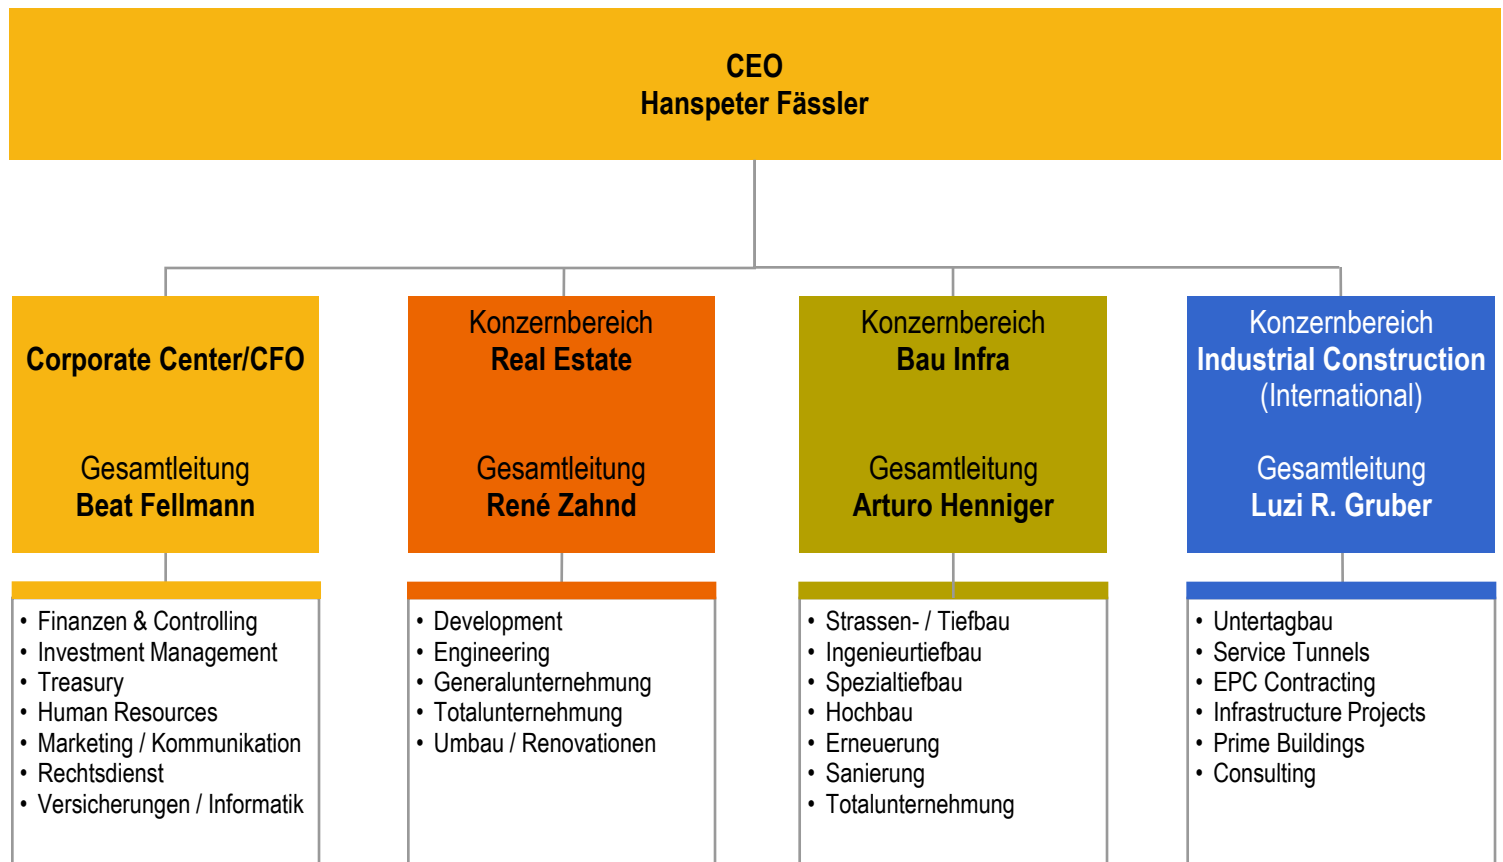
CEO
Hanspeter Fässler

Corporate Center/CFO

Gesamtleitung
Beat Fellmann

Konzernbereich
Real Estate

Gesamtleitung
René Zahnd

Konzernbereich
Bau Infra

Gesamtleitung
Arturo Henniger

Konzernbereich
Industrial Construction
(International)

Gesamtleitung
Luzi R. Gruber

• Finanzen & Controlling
• Investment Management
• Treasury
• Human Resources
• Marketing / Kommunikation
• Rechtsdienst
• Versicherungen / Informatik

• Development
• Engineering
• Generalunternehmung
• Totalunternehmung
• Umbau / Renovationen

• Strassen- / Tiefbau
• Ingenieurtiefbau
• Spezialtiefbau
• Hochbau
• Erneuerung
• Sanierung
• Totalunternehmung

• Untertagbau
• Service Tunnels
• EPC Contracting
• Infrastructure Projects
• Prime Buildings
• Consulting